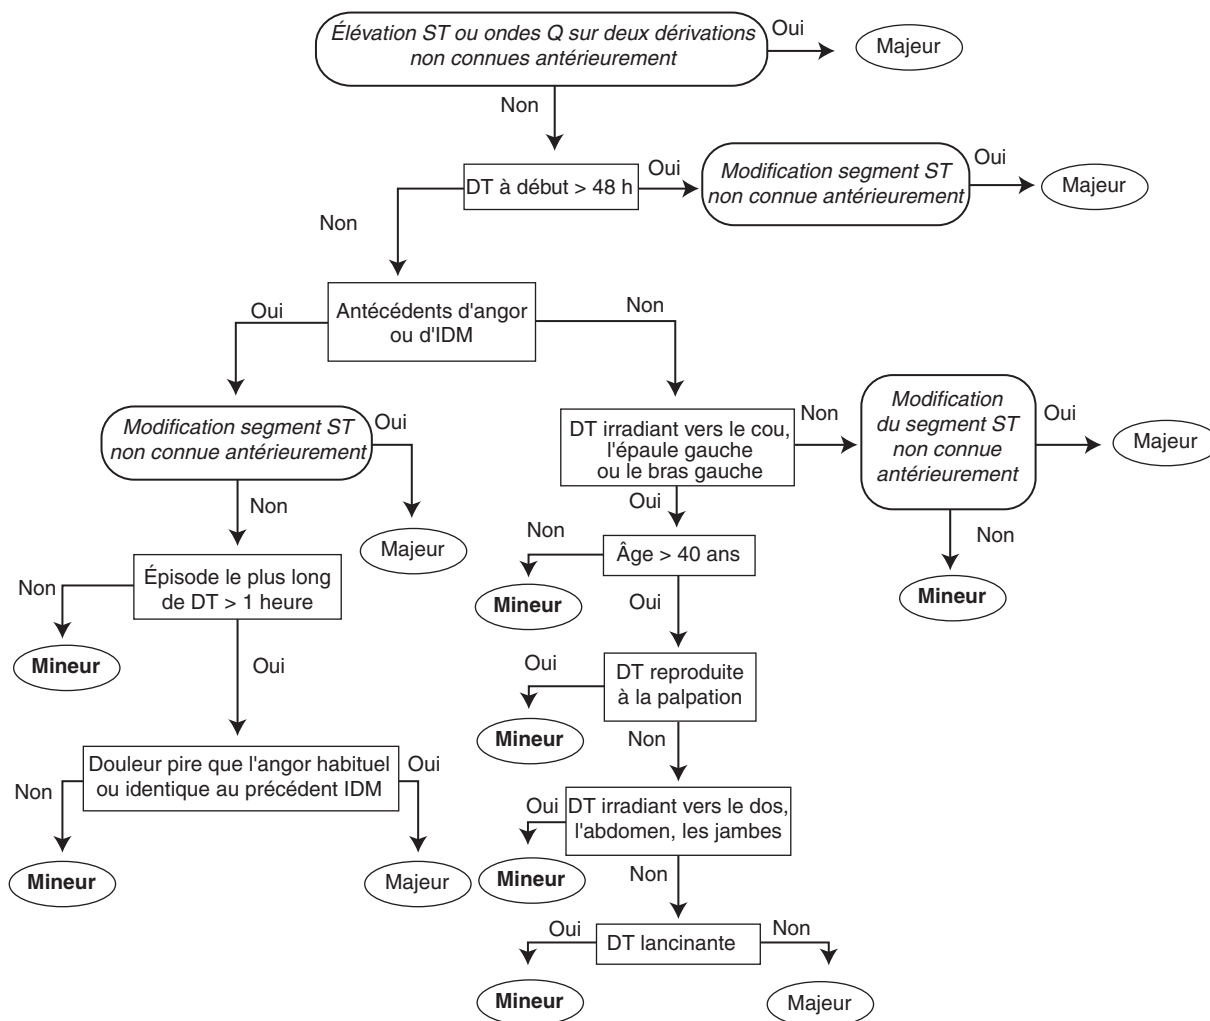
Élévation ST ou ondes Q sur deux dérivations non connues antérieurement

Oui

Majeur

Non

DT à début > 48 h

Oui

Modification segment ST non connue antérieurement

Oui

Majeur

Non

Antécédents d'angor ou d'IDM

Oui

Non

Modification segment ST non connue antérieurement

Oui

Majeur

Non

Épisode le plus long de DT > 1 heure

Non

Mineur

Oui

Douleur pire que l'angor habituel ou identique au précédent IDM

Non

Mineur

Oui

Majeur

DT irradiant vers le cou, l'épaule gauche ou le bras gauche

Non

Modification du segment ST non connue antérieurement

Oui

Majeur

Non

Mineur

Oui

Âge > 40 ans

Non

Mineur

Oui

DT reproduite à la palpation

Oui

Mineur

Non

DT irradiant vers le dos, l'abdomen, les jambes

Oui

Mineur

Non

DT lancinante

Oui

Mineur

Non

Majeur